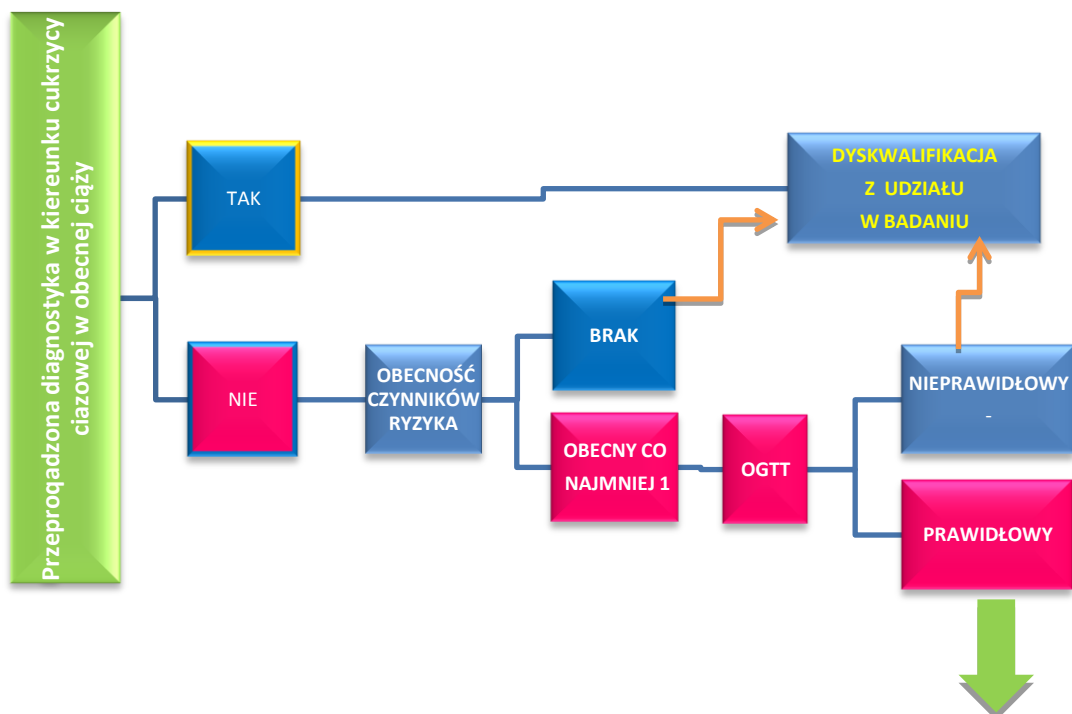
Przeproqadzona diagnostyka w kiereunku cukrzycy ciazowej w obecnej ciąży

TAK

DYSKWALIFIKACJA
Z UDZIAŁU
W BADANIU

BRAK

NIE

OBECNOŚĆ CZYNNIKÓW RYZYKA

NIEPRAWIDŁOWY
-

OBECNY CO NAJMNIEJ 1

OGTT

PRAWIDŁOWY